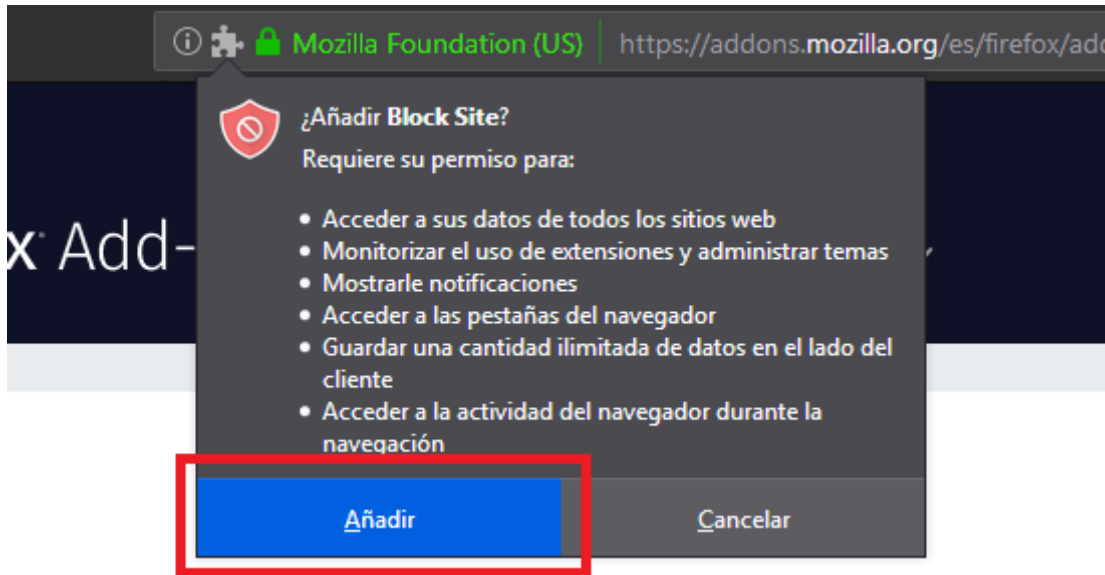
Mozilla Foundation (US) https://addons.mozilla.org/es/firefox/add

x Add-

¿Añadir Block Site?

Requiere su permiso para:

- Acceder a sus datos de todos los sitios web
- Monitorizar el uso de extensiones y administrar temas
- Mostrarle notificaciones
- Acceder a las pestañas del navegador
- Guardar una cantidad ilimitada de datos en el lado del cliente
- Acceder a la actividad del navegador durante la navegación

Añadir

Cancelar